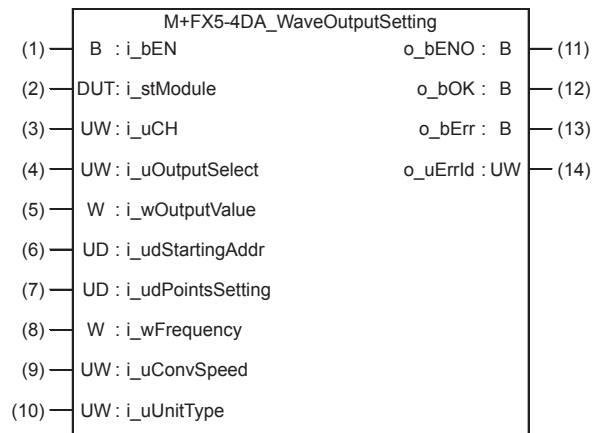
M+FX5-4DA_WaveOutputSetting

(1) B : i_bEN
(2) DUT: i_stModule
(3) UW : i_uCH
(4) UW : i_uOutputSelect
(5) W : i_wOutputValue
(6) UD : i_udStartingAddr
(7) UD : i_udPointsSetting
(8) W : i_wFrequency
(9) UW : i_uConvSpeed
(10) UW : i_uUnitType

o_bENO : B (11)
o_bOK : B (12)
o_bErr : B (13)
o_uErrId : UW (14)